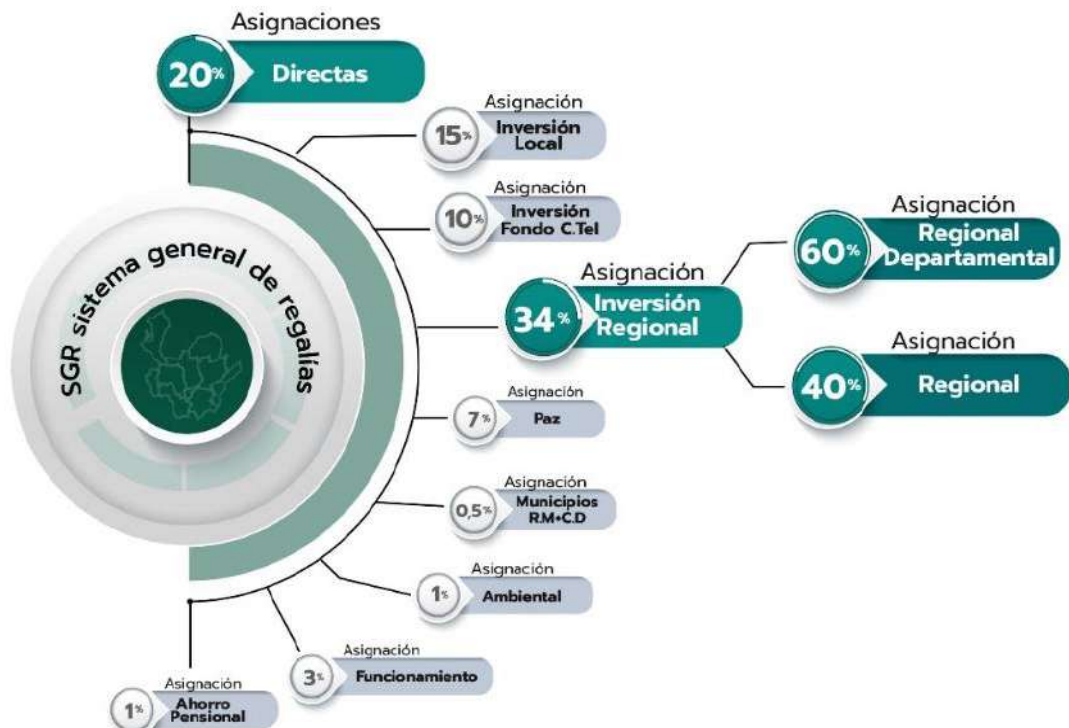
SGR sistema general de regalías

Asignaciones
20% Directas

Asignación
15% Inversión Local

Asignación
10% Inversión Fondo C.Tel

Asignación
34% Inversión Regional

Asignación
60% Regional Departamental

Asignación
40% Regional

Asignación
7% Paz

Asignación
0,5% Municipios R.M•C.D

Asignación
1% Ambiental

Asignación
3% Funcionamiento

Asignación
1% Ahorro Pensional